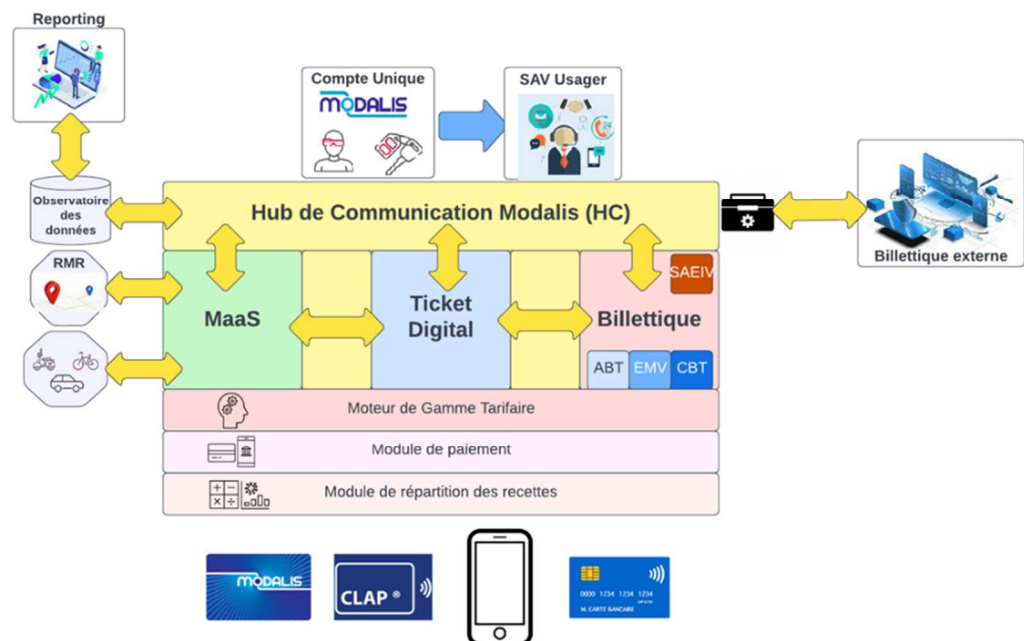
Reporting

Compte Unique
MODALIS

SAV Usager

Observatoire des données

Hub de Communication Modalis (HC)

Billettique externe

RMR

MaaS

Ticket Digital

SAEIV

Billettique

ABT
EMV
CBT

Moteur de Gamme Tarifaire

Module de paiement

Module de répartition des recettes

MODALIS

CLAP

0000 1234 1234 1234
M. CARTE BANCAIRE